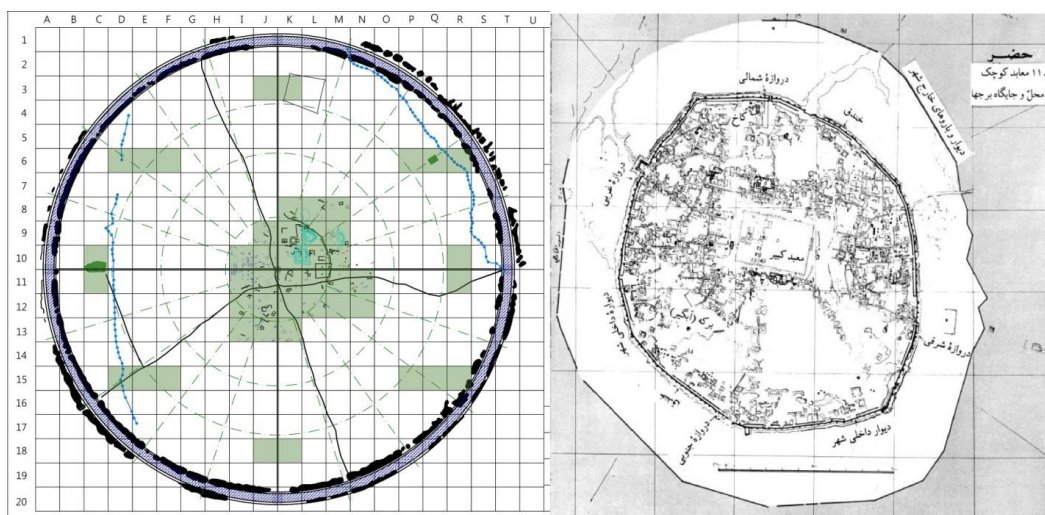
A B C D E F G H I J K L M N O P Q R S T U

1
2
3
4
5
6
7
8
9
10
11
12
13
14
15
16
17
18
19
20

حضر
۱۱ معابد کوچک
محل و جایگاه برجها
دیوار و باروهای خارج شهر
خندق
دروازهٔ شمالی
کاخ
دروازهٔ غربی
معبد کبیر
دیوار داخلی شهر
برکه (آبگیر)
دروازهٔ شرقی
دروازهٔ جنوبی
دیوار داخلی شهر